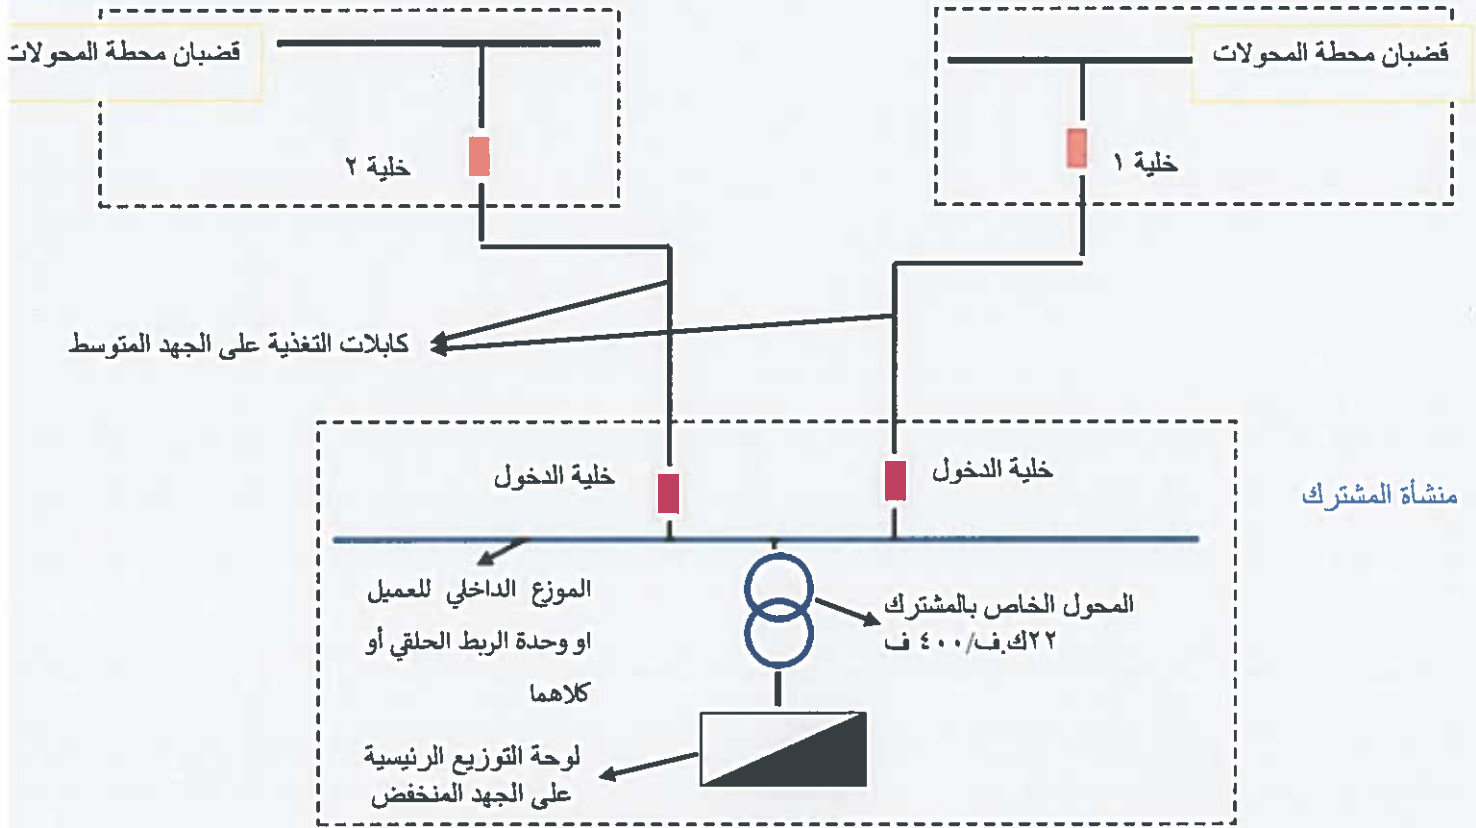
قضبان محطة المحولات

قضبان محطة المحولات

خلية ٢

خلية ١

كابلات التغذية على الجهد المتوسط

خلية الدخول

خلية الدخول

منشأة المشترك

الموزع الداخلي للعميل او وحدة الربط الحلقي أو كلاهما

المحول الخاص بالمشترك ٢٢ك.ف/٤٠٠ ف

لوحة التوزيع الرئيسية على الجهد المنخفض